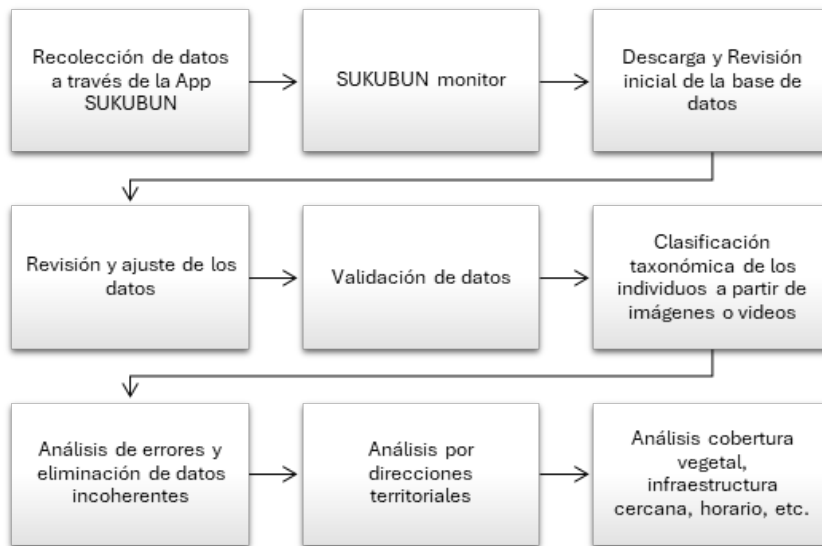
Recolección de datos a través de la App SUKUBUN

SUKUBUN monitor

Descarga y Revisión inicial de la base de datos

Revisión y ajuste de los datos

Validación de datos

Clasificación taxonómica de los individuos a partir de imágenes o videos

Análisis de errores y eliminación de datos incoherentes

Análisis por direcciones territoriales

Análisis cobertura vegetal, infraestructura cercana, horario, etc.